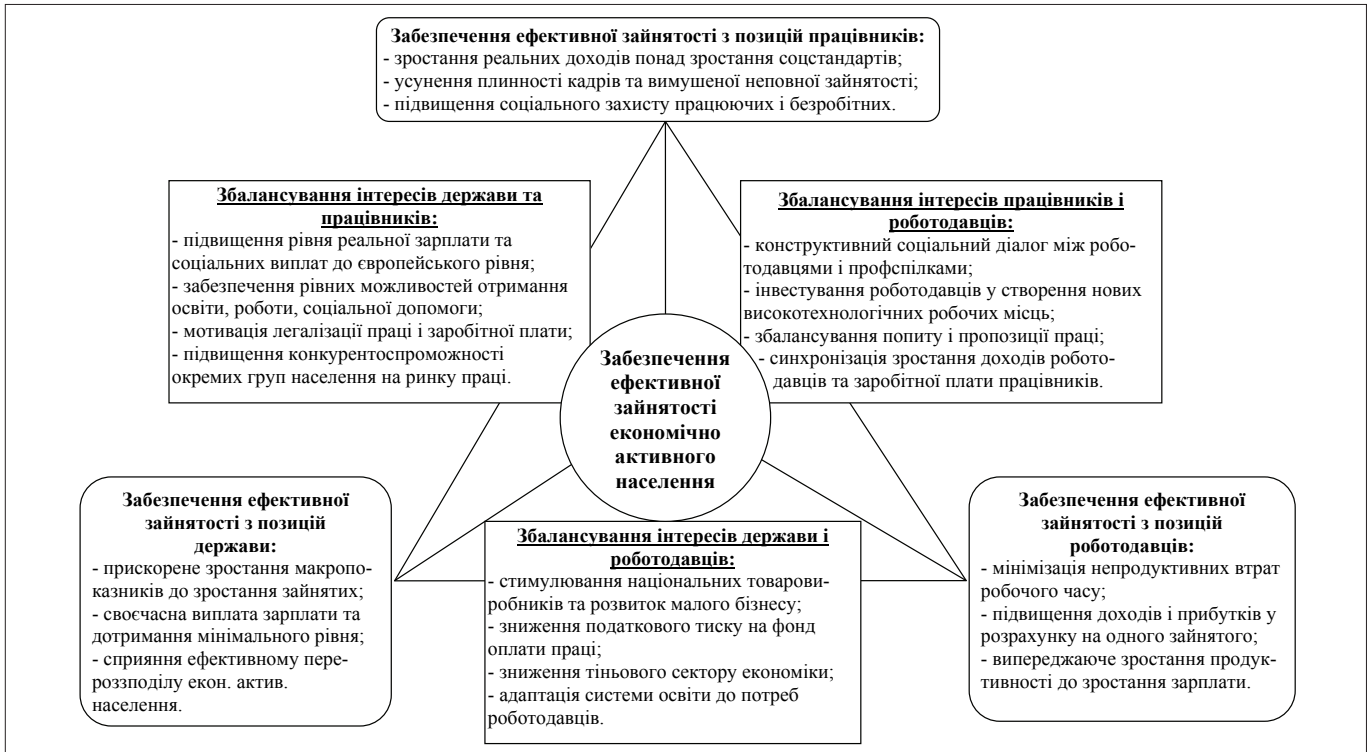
Забезпечення ефективної зайнятості з позицій працівників:
- зростання реальних доходів понад зростання соцстандартів;
- усунення плинності кадрів та вимушеної неповної зайнятості;
- підвищення соціального захисту працюючих і безробітних.

Збалансування інтересів держави та працівників:
- підвищення рівня реальної зарплати та соціальних виплат до європейського рівня;
- забезпечення рівних можливостей отримання освіти, роботи, соціальної допомоги;
- мотивація легалізації праці і заробітної плати;
- підвищення конкурентоспроможності окремих груп населення на ринку праці.

Збалансування інтересів працівників і роботодавців:
- конструктивний соціальний діалог між роботодавцями і профспілками;
- інвестування роботодавців у створення нових високотехнологічних робочих місць;
- збалансування попиту і пропозиції праці;
- синхронізація зростання доходів роботодавців та заробітної плати працівників.

Забезпечення ефективної зайнятості економічно активного населення

Забезпечення ефективної зайнятості з позицій держави:
- прискорене зростання макропоказників до зростання зайнятих;
- своєчасна виплата зарплати та дотримання мінімального рівня;
- сприяння ефективному перерозподілу екон. актив. населення.

Збалансування інтересів держави і роботодавців:
- стимулювання національних товаровиробників та розвиток малого бізнесу;
- зниження податкового тиску на фонд оплати праці;
- зниження тіньового сектору економіки;
- адаптація системи освіти до потреб роботодавців.

Забезпечення ефективної зайнятості з позицій роботодавців:
- мінімізація непродуктивних втрат робочого часу;
- підвищення доходів і прибутків у розрахунку на одного зайнятого;
- випереджаюче зростання продуктивності до зростання зарплати.